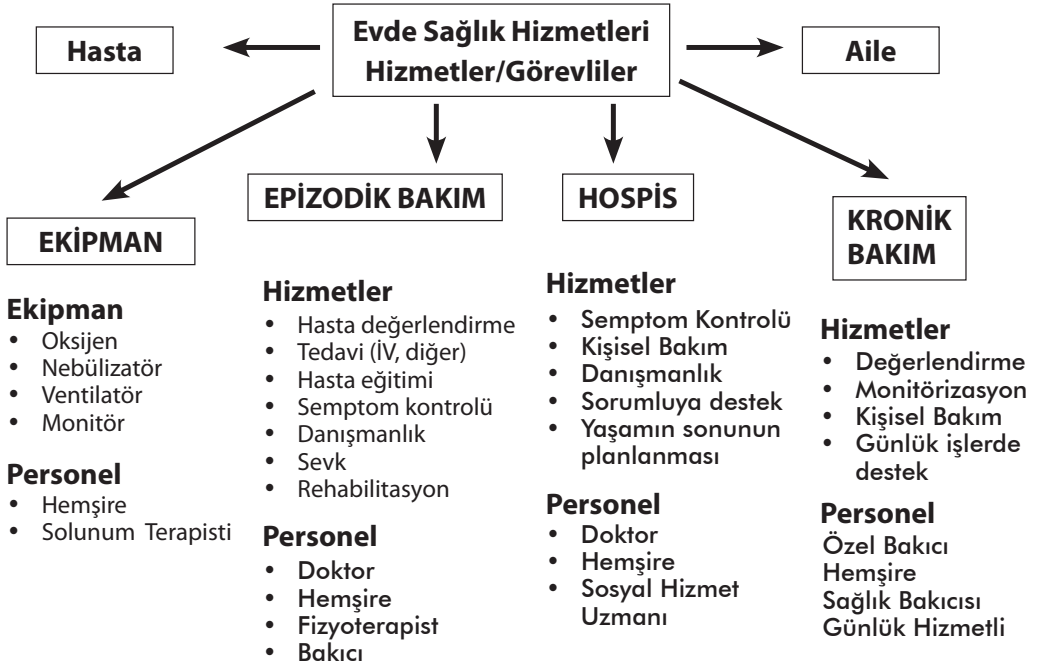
Evde Sağlık Hizmetleri
Hizmetler/Görevliler

Hasta

Aile

EKİPMAN

EPİZODİK BAKIM

HOSPİS

KRONİK BAKIM

Ekipman
- Oksijen
- Nebülizatör
- Ventilatör
- Monitör

Personel
- Hemşire
- Solunum Terapisti

Hizmetler
- Hasta değerlendirme
- Tedavi (İV, diğer)
- Hasta eğitimi
- Semptom kontrolü
- Danışmanlık
- Sevk
- Rehabilitasyon

Personel
- Doktor
- Hemşire
- Fizyoterapist
- Bakıcı

Hizmetler
- Semptom Kontrolü
- Kişisel Bakım
- Danışmanlık
- Sorumluya destek
- Yaşamın sonunun planlanması

Personel
- Doktor
- Hemşire
- Sosyal Hizmet Uzmanı

Hizmetler
- Değerlendirme
- Monitörizasyon
- Kişisel Bakım
- Günlük işlerde destek

Personel
Özel Bakıcı
Hemşire
Sağlık Bakıcısı
Günlük Hizmetli